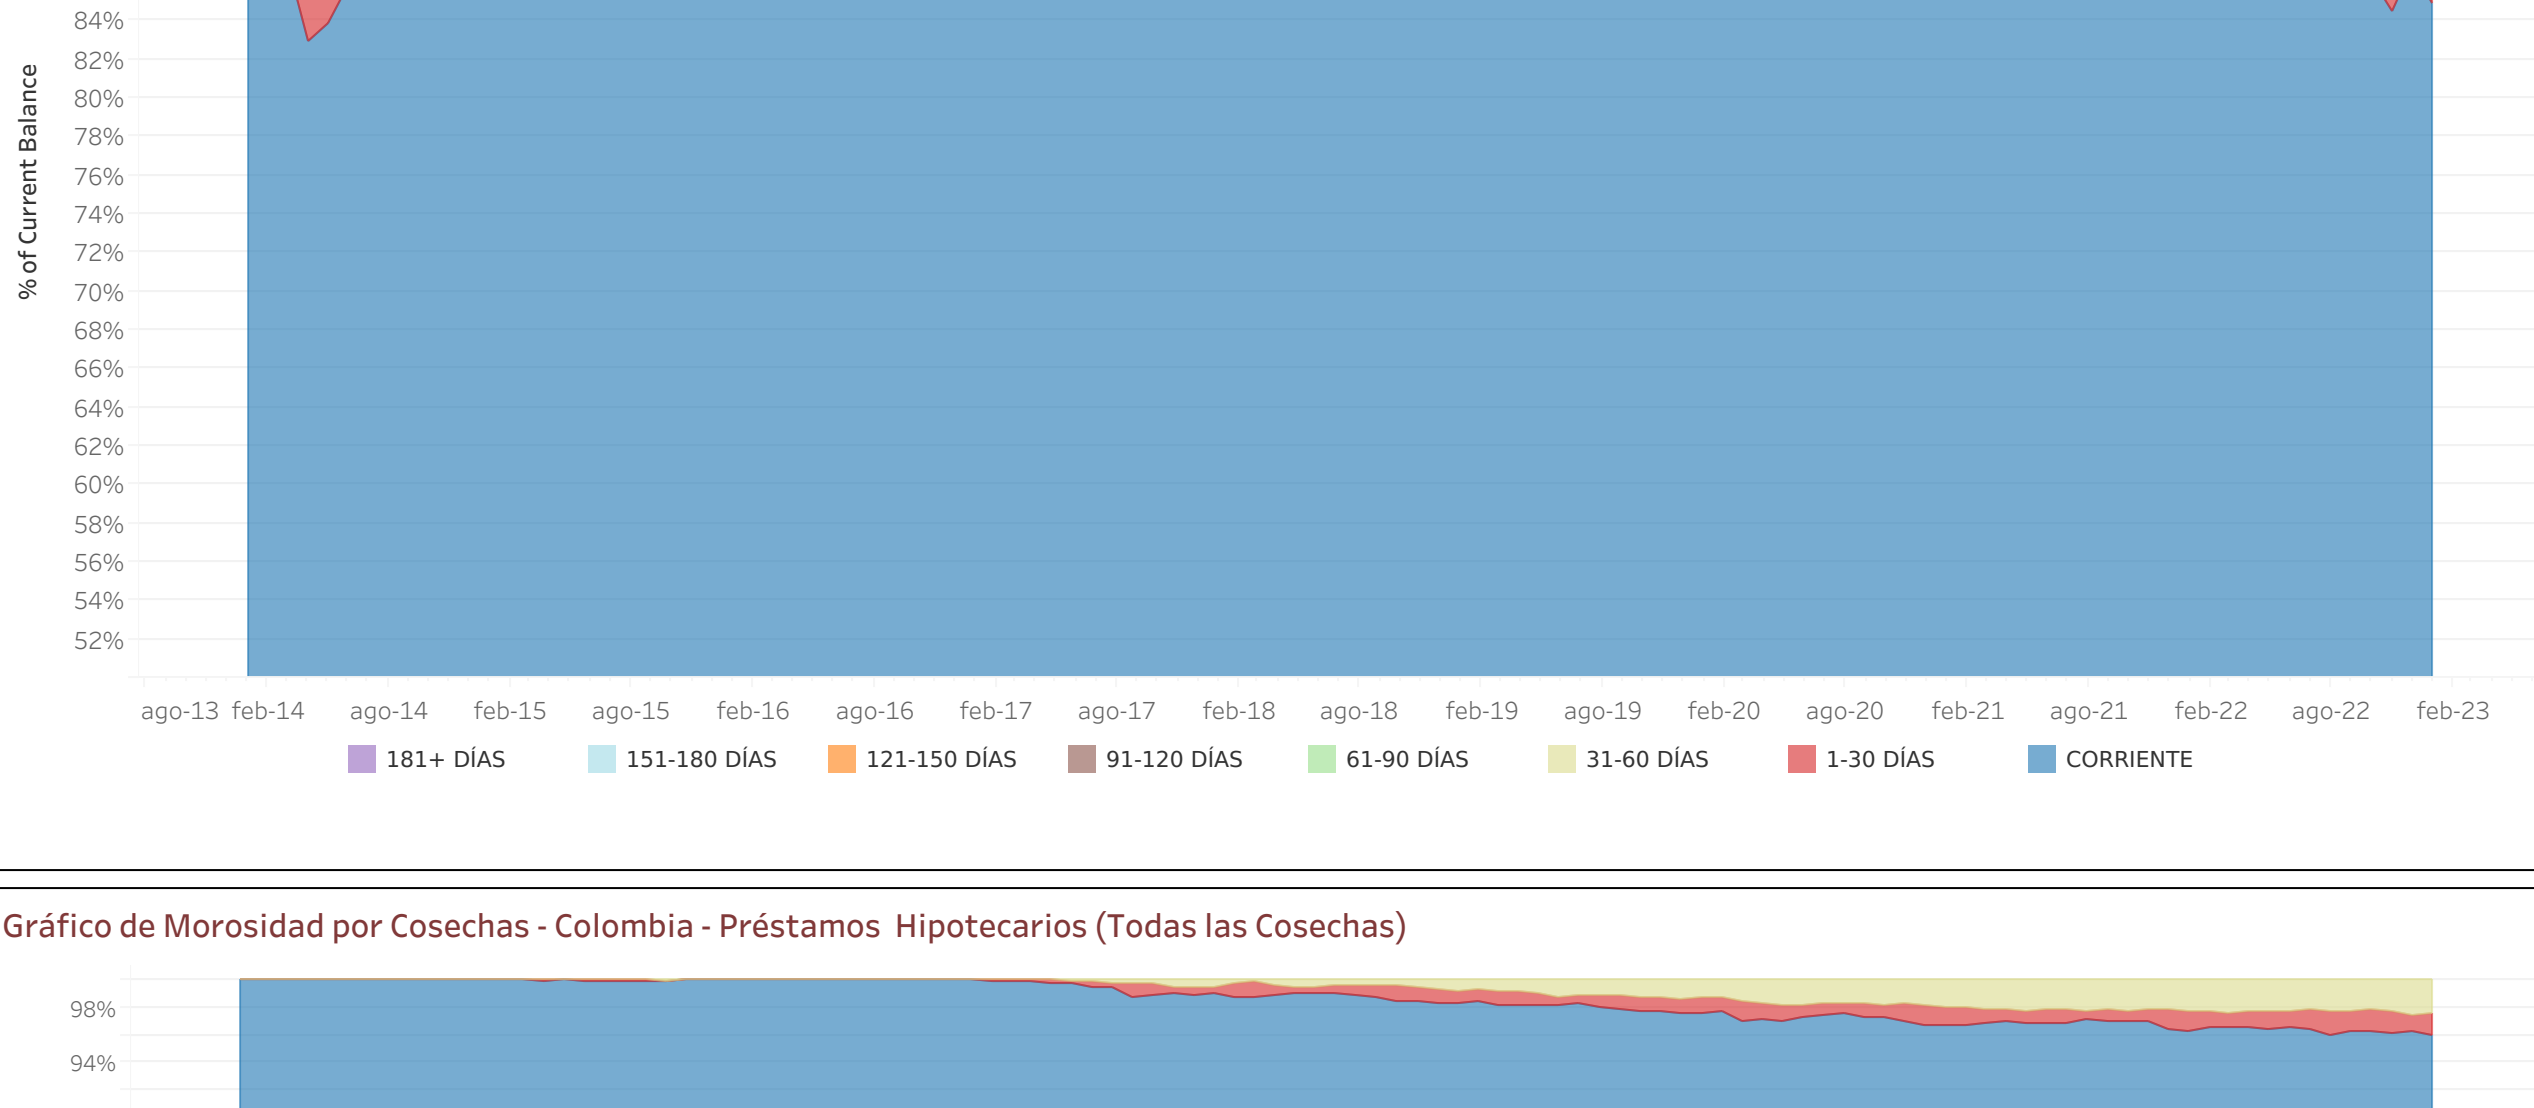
% of Current Balance

84%
82%
80%
78%
76%
74%
72%
70%
68%
66%
64%
62%
60%
58%
56%
54%
52%

ago-13 feb-14 ago-14 feb-15 ago-15 feb-16 ago-16 feb-17 ago-17 feb-18 ago-18 feb-19 ago-19 feb-20 ago-20 feb-21 ago-21 feb-22 ago-22 feb-23

181+ DÍAS 151-180 DÍAS 121-150 DÍAS 91-120 DÍAS 61-90 DÍAS 31-60 DÍAS 1-30 DÍAS CORRIENTE

Gráfico de Morosidad por Cosechas - Colombia - Préstamos Hipotecarios (Todas las Cosechas)

98%
94%